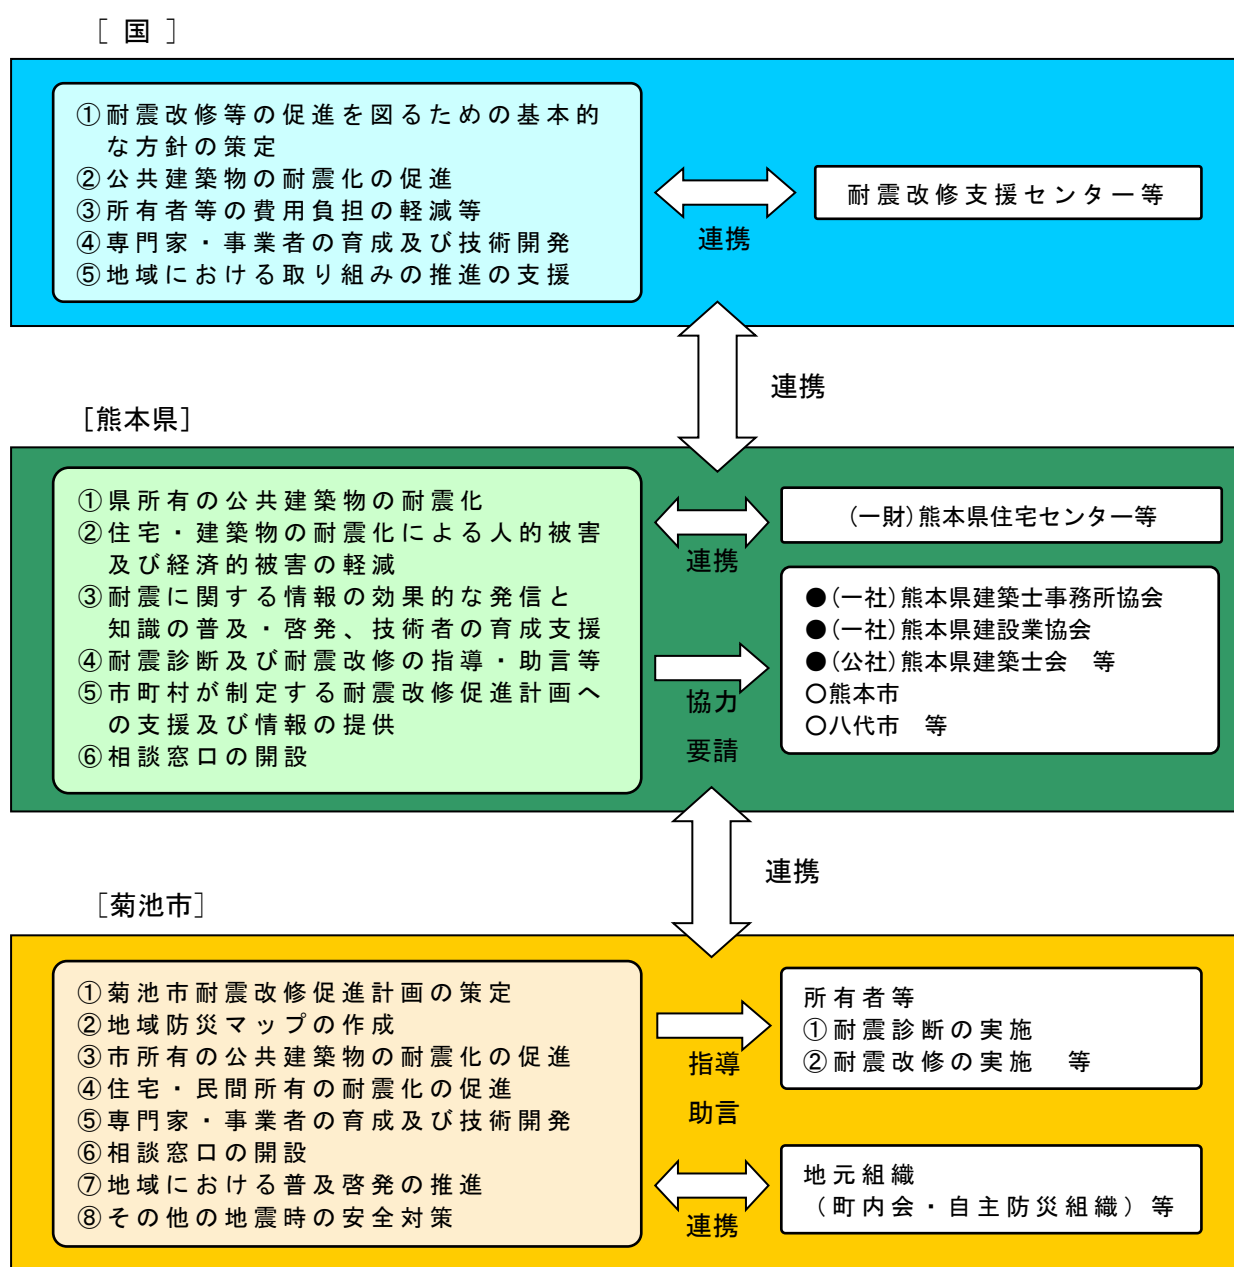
［ 国 ］

①耐震改修等の促進を図るための基本的な方針の策定
②公共建築物の耐震化の促進
③所有者等の費用負担の軽減等
④専門家・事業者の育成及び技術開発
⑤地域における取り組みの推進の支援

連携

耐震改修支援センター等

連携

［熊本県］

①県所有の公共建築物の耐震化
②住宅・建築物の耐震化による人的被害及び経済的被害の軽減
③耐震に関する情報の効果的な発信と知識の普及・啓発、技術者の育成支援
④耐震診断及び耐震改修の指導・助言等
⑤市町村が制定する耐震改修促進計画への支援及び情報の提供
⑥相談窓口の開設

連携

(一財)熊本県住宅センター等

協力
要請

●(一社)熊本県建築士事務所協会
●(一社)熊本県建設業協会
●(公社)熊本県建築士会　等
○熊本市
○八代市　等

連携

［菊池市］

①菊池市耐震改修促進計画の策定
②地域防災マップの作成
③市所有の公共建築物の耐震化の促進
④住宅・民間所有の耐震化の促進
⑤専門家・事業者の育成及び技術開発
⑥相談窓口の開設
⑦地域における普及啓発の推進
⑧その他の地震時の安全対策

指導
助言

所有者等
①耐震診断の実施
②耐震改修の実施　等

連携

地元組織
（町内会・自主防災組織）等